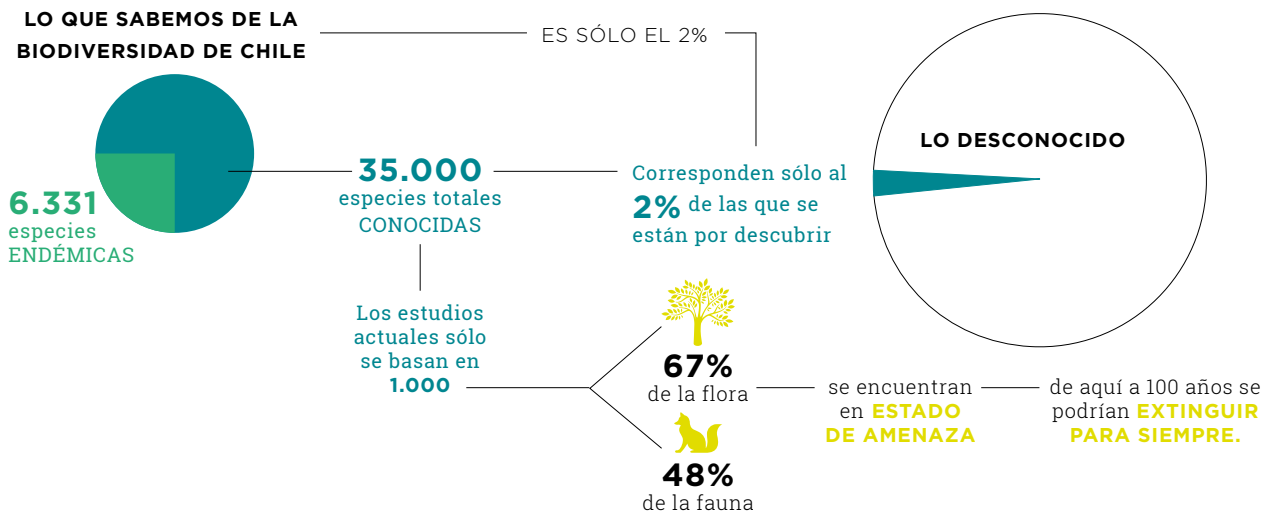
LO QUE SABEMOS DE LA BIODIVERSIDAD DE CHILE

ES SÓLO EL 2%

LO DESCONOCIDO

6.331
especies
ENDÉMICAS

35.000
especies totales
CONOCIDAS

Corresponden sólo al
2% de las que se
están por descubrir

Los estudios actuales sólo se basan en 1.000

67%
de la flora

48%
de la fauna

se encuentran en ESTADO DE AMENAZA

de aquí a 100 años se podrían EXTINGUIR PARA SIEMPRE.